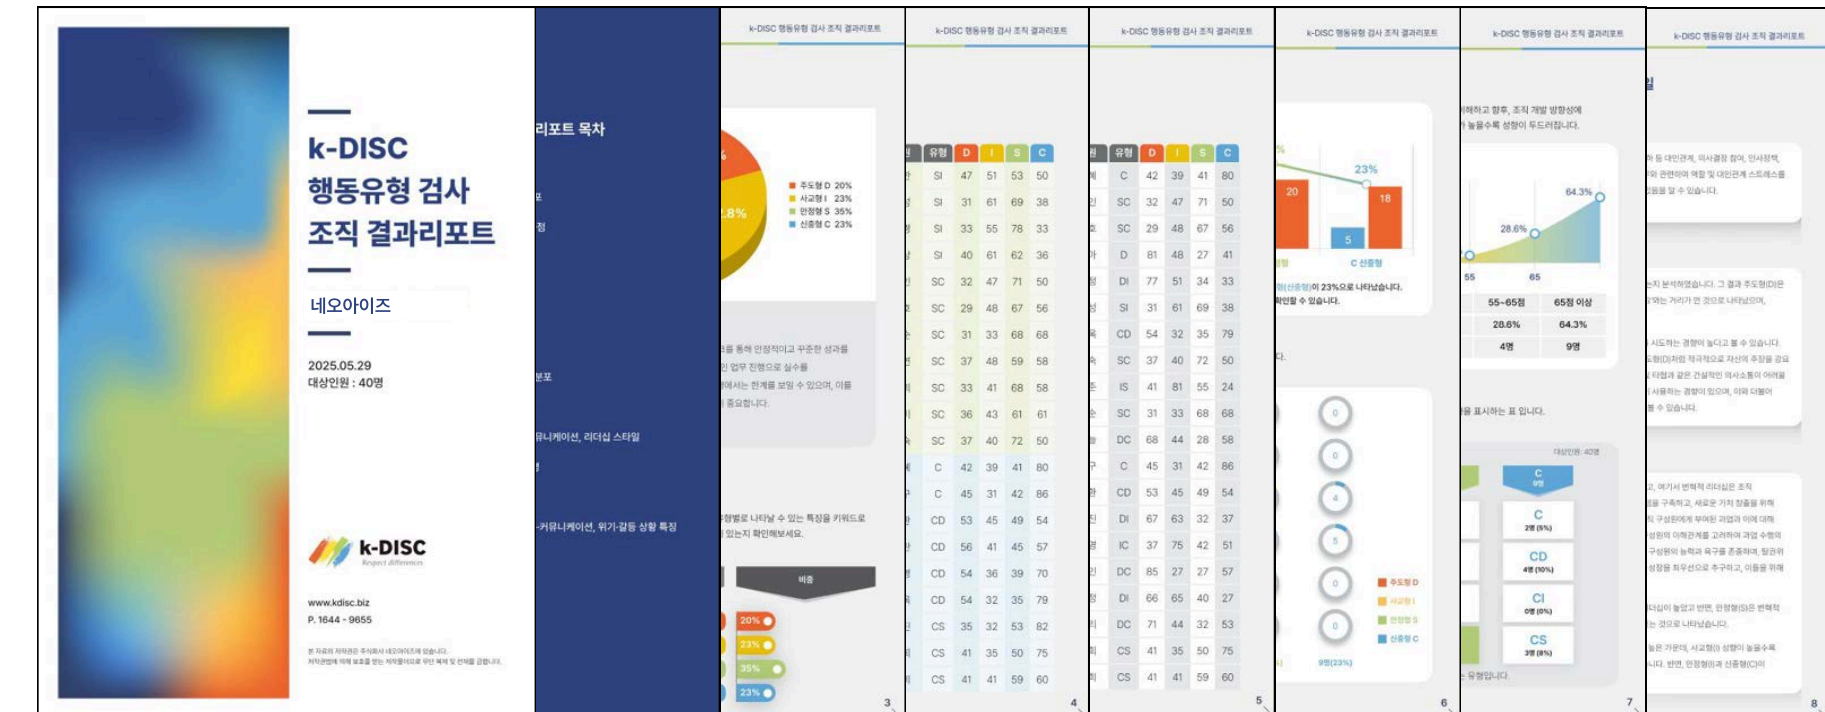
k-DISC
행동유형 검사
조직 결과리포트

네오아이즈

2025.05.29
대상인원 : 40명

k-DISC
Respect differences

www.kdisc.biz
P. 1644 - 9655

본 자료의 저작권은 주식회사 네오아이즈에 있습니다.
저작권법에 의해 보호를 받는 저작물이므로 무단 복제 및 전재를 금합니다.

리포트 목차

분포

뮤니케이션, 리더십 스타일

-커뮤니케이션, 위기·갈등 상황 특징

k-DISC 행동유형 검사 조직 결과리포트

주도형 D 20%
사교형 I 23%
안정형 S 35%
신중형 C 23%

을 통해 안정적이고 꾸준한 성과를
인 업무 진행으로 실수를
에서는 한계를 보일 수 있으며, 이를
중요합니다.

형별로 나타날 수 있는 특징을 키워드로
있는지 확인해보세요.

비중
20%
23%
35%
23%

3

k-DISC 행동유형 검사 조직 결과리포트

| 유형 | D | I | S | C |
|---|---|---|---|---|
| SI | 47 | 51 | 53 | 50 |
| SI | 31 | 61 | 69 | 38 |
| SI | 33 | 55 | 78 | 33 |
| SI | 40 | 61 | 62 | 36 |
| SC | 32 | 47 | 71 | 50 |
| SC | 29 | 48 | 67 | 56 |
| SC | 31 | 33 | 68 | 68 |
| SC | 37 | 48 | 59 | 58 |
| SC | 33 | 41 | 68 | 58 |
| SC | 36 | 43 | 61 | 61 |
| SC | 37 | 40 | 72 | 50 |
| C | 42 | 39 | 41 | 80 |
| C | 45 | 31 | 42 | 86 |
| CD | 53 | 45 | 49 | 54 |
| CD | 56 | 41 | 45 | 57 |
| CD | 54 | 36 | 39 | 70 |
| CD | 54 | 32 | 35 | 79 |
| CS | 35 | 32 | 53 | 82 |
| CS | 41 | 35 | 50 | 75 |
| CS | 41 | 41 | 59 | 60 |

4

k-DISC 행동유형 검사 조직 결과리포트

| 유형 | D | I | S | C |
|---|---|---|---|---|
| C | 42 | 39 | 41 | 80 |
| SC | 32 | 47 | 71 | 50 |
| SC | 29 | 48 | 67 | 56 |
| D | 81 | 48 | 27 | 41 |
| DI | 77 | 51 | 34 | 33 |
| SI | 31 | 61 | 69 | 38 |
| CD | 54 | 32 | 35 | 79 |
| SC | 37 | 40 | 72 | 50 |
| IS | 41 | 81 | 55 | 24 |
| SC | 31 | 33 | 68 | 68 |
| DC | 68 | 44 | 28 | 58 |
| C | 45 | 31 | 42 | 86 |
| CD | 53 | 45 | 49 | 54 |
| DI | 67 | 63 | 32 | 37 |
| IC | 37 | 75 | 42 | 51 |
| DC | 85 | 27 | 27 | 57 |
| DI | 66 | 65 | 40 | 27 |
| DC | 71 | 44 | 32 | 53 |
| CS | 41 | 35 | 50 | 75 |
| CS | 41 | 41 | 59 | 60 |

5

k-DISC 행동유형 검사 조직 결과리포트

23%
20
18
5
C 신중형
형(신중형)이 23%으로 나타났습니다.
확인할 수 있습니다.

0
0
4
5
0
0
주도형 D
사교형 I
안정형 S
신중형 C
9명(23%)

6

k-DISC 행동유형 검사 조직 결과리포트

해하고 향후, 조직 개발 방향성에
높을수록 성향이 두드러집니다.

64.3%
28.6%
55
65

| 55~65점 | 65점 이상 |
|---|---|
| 28.6% | 64.3% |
| 4명 | 9명 |

을 표시하는 표 입니다.

대상인원 : 40명
C 9명
C 2명 (5%)
CD 4명 (10%)
CI 0명 (0%)
CS 3명 (8%)
유형입니다.

7

k-DISC 행동유형 검사 조직 결과리포트

등 대인관계, 의사결정 참여, 인사정책,
와 관련하여 역할 및 대인관계 스트레스를
점을 알 수 있습니다.

지 분석하였습니다. 그 결과 주도형(D)은
하는 거리가 먼 것으로 나타났으며,

시도하는 경향이 높다고 볼 수 있습니다.
형(D)처럼 적극적으로 자신의 주장을 강요
타협과 같은 건설적인 의사소통이 어려움
사용하는 경향이 있으며, 이와 더불어
수 있습니다.

고, 여기서 번혁적 리더십은 조직
을 구축하고, 새로운 가치 창출을 위해
구성원에게 부여된 과업과 이에 대해
성원의 이해관계를 고려하여 과업 수행의
구성원의 능력과 욕구를 존중하며, 탐관위
성장을 최우선으로 추구하고, 이들을 위해

더십이 높았고 반면, 안정형(S)은 변혁적
는 것으로 나타났습니다.

높은 가운데, 사교형(I) 상향이 높을수록
니다. 반면, 안정형(S)과 신중형(C)이

8